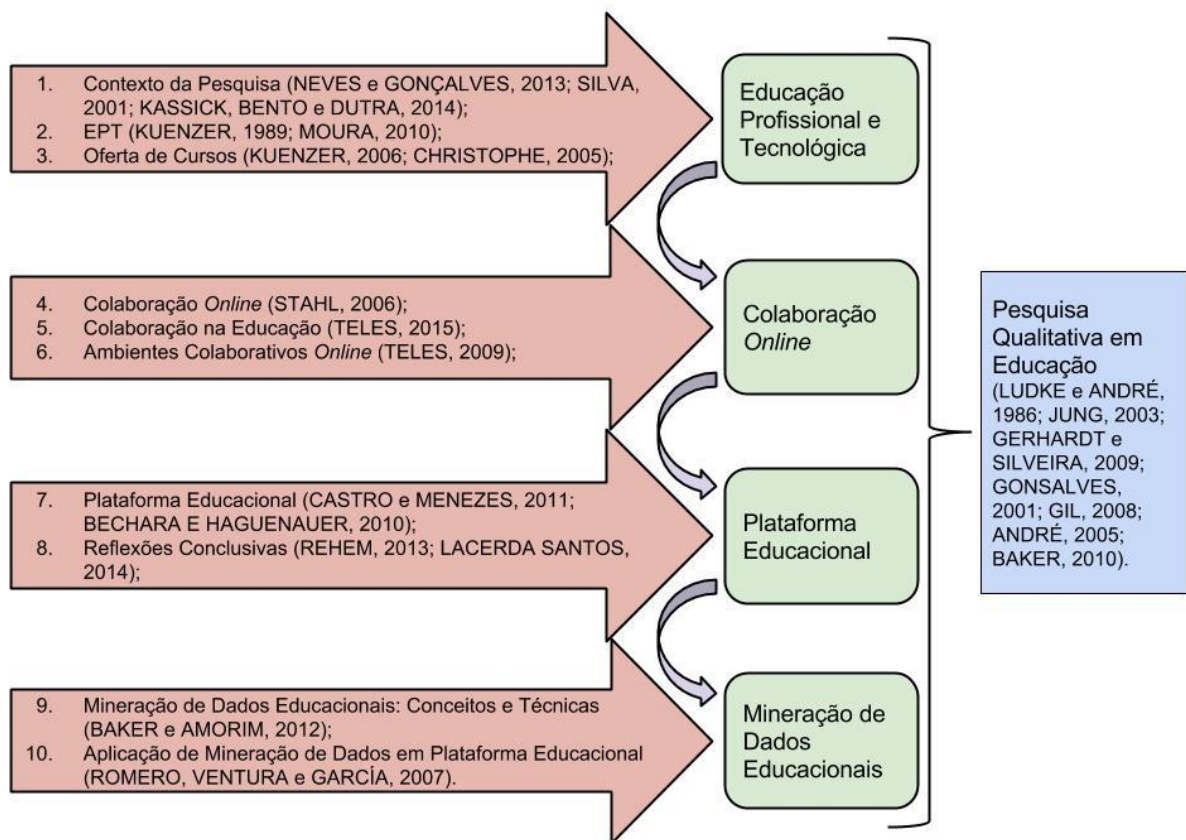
1. Contexto da Pesquisa (NEVES e GONÇALVES, 2013; SILVA, 2001; KASSICK, BENTO e DUTRA, 2014);
2. EPT (KUENZER, 1989; MOURA, 2010);
3. Oferta de Cursos (KUENZER, 2006; CHRISTOPHE, 2005);

Educação Profissional e Tecnológica

4. Colaboração *Online* (STAHL, 2006);
5. Colaboração na Educação (TELES, 2015);
6. Ambientes Colaborativos *Online* (TELES, 2009);

Colaboração *Online*

7. Plataforma Educacional (CASTRO e MENEZES, 2011; BECHARA E HAGUENAUER, 2010);
8. Reflexões Conclusivas (REHEM, 2013; LACERDA SANTOS, 2014);

Plataforma Educacional

9. Mineração de Dados Educacionais: Conceitos e Técnicas (BAKER e AMORIM, 2012);
10. Aplicação de Mineração de Dados em Plataforma Educacional (ROMERO, VENTURA e GARCÍA, 2007).

Mineração de Dados Educacionais

Pesquisa Qualitativa em Educação (LUDKE e ANDRÉ, 1986; JUNG, 2003; GERHARDT e SILVEIRA, 2009; GONSALVES, 2001; GIL, 2008; ANDRÉ, 2005; BAKER, 2010).